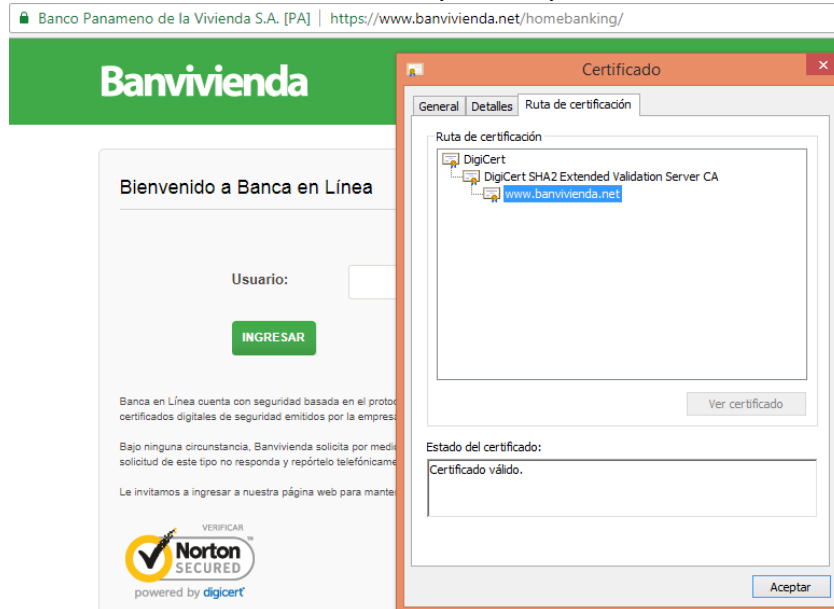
Banco Panameno de la Vivienda S.A. [PA] | https://www.banvivienda.net/homebanking/

Banvivienda

Bienvenido a Banca en Línea

Usuario:

INGRESAR

Banca en Línea cuenta con seguridad basada en el protoc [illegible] certificados digitales de seguridad emitidos por la empresa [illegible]

Bajo ninguna circunstancia, Banvivienda solicita por medi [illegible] solicitud de este tipo no responda y repórtelo telefónicam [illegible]

Le invitamos a ingresar a nuestra página web para mante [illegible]

VERIFICAR
Norton SECURED
powered by digicert

Certificado

General | Detalles | Ruta de certificación

Ruta de certificación

DigiCert
DigiCert SHA2 Extended Validation Server CA
www.banvivienda.net

Ver certificado

Estado del certificado:

Certificado válido.

Aceptar